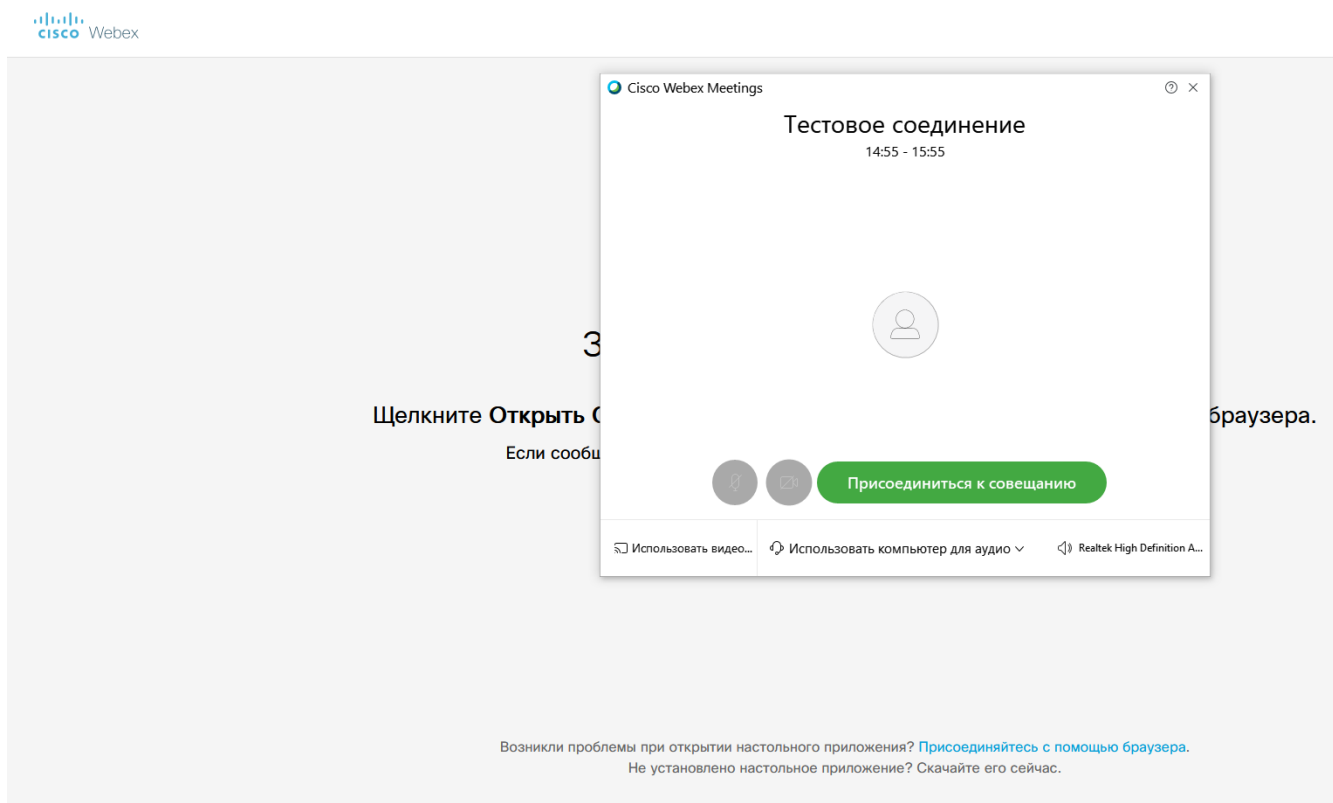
cisco Webex

Cisco Webex Meetings

Тестовое соединение

14:55 - 15:55

З

Щелкните Открыть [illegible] браузера.

Если сообщ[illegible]

Присоединиться к совещанию

Использовать видео...

Использовать компьютер для аудио

Realtek High Definition A...

Возникли проблемы при открытии настольного приложения? Присоединяйтесь с помощью браузера.

Не установлено настольное приложение? Скачайте его сейчас.